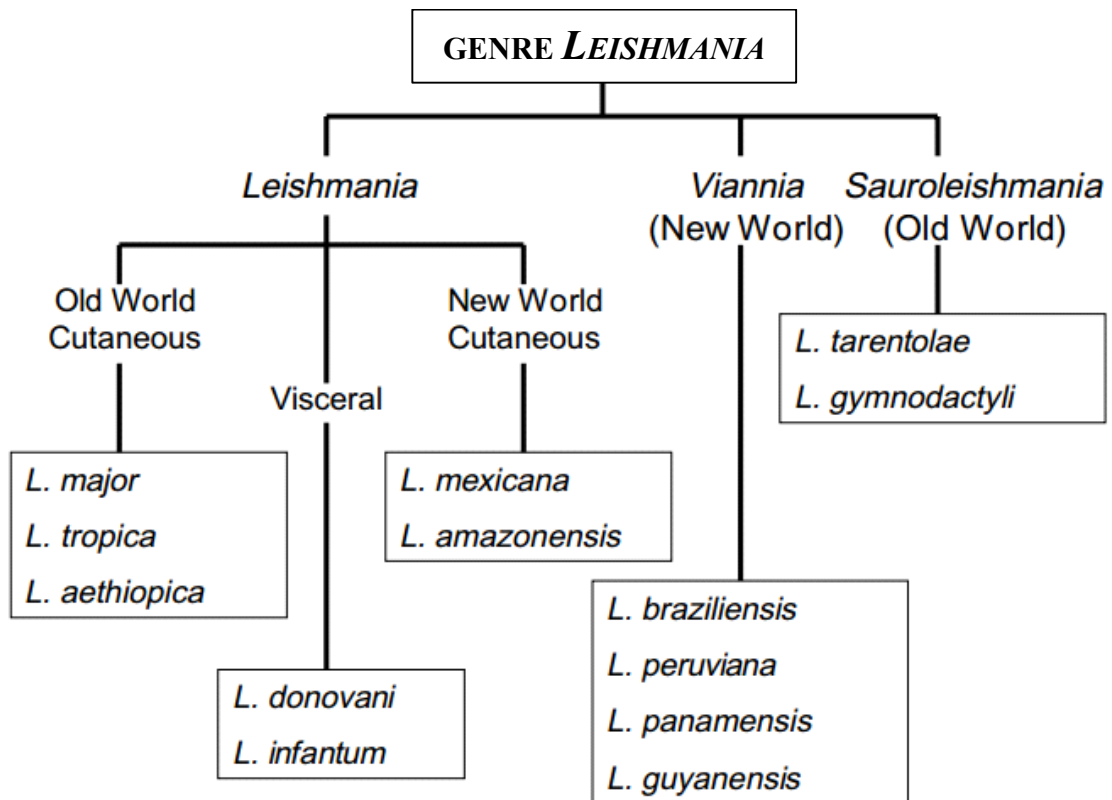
GENRE *LEISHMANIA*

*Leishmania*

*Viannia* (New World)

*Sauroleishmania* (Old World)

Old World Cutaneous

Visceral

New World Cutaneous

*L. tarentolae*
*L. gymnodactyli*

*L. major*
*L. tropica*
*L. aethiopica*

*L. mexicana*
*L. amazonensis*

*L. braziliensis*
*L. peruviana*
*L. panamensis*
*L. guyanensis*

*L. donovani*
*L. infantum*